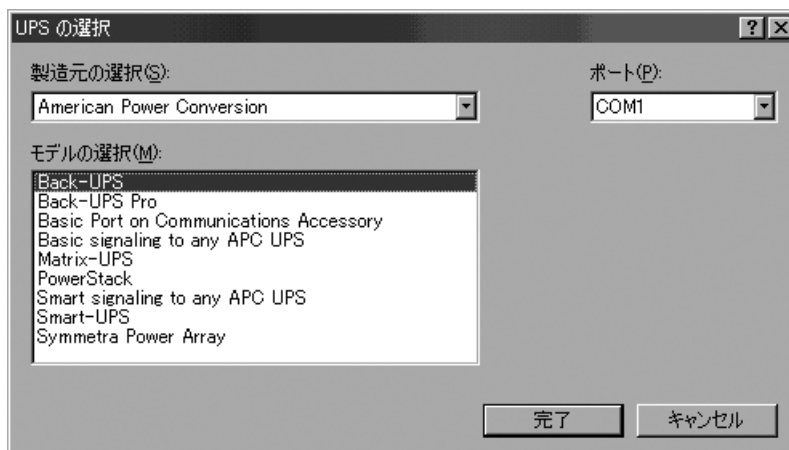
UPS の選択

?

X

製造元の選択(S):

American Power Conversion

ポート(P):

COM1

モデルの選択(M):

Back-UPS
Back-UPS Pro
Basic Port on Communications Accessory
Basic signaling to any APC UPS
Matrix-UPS
PowerStack
Smart signaling to any APC UPS
Smart-UPS
Symmetra Power Array

完了

キャンセル